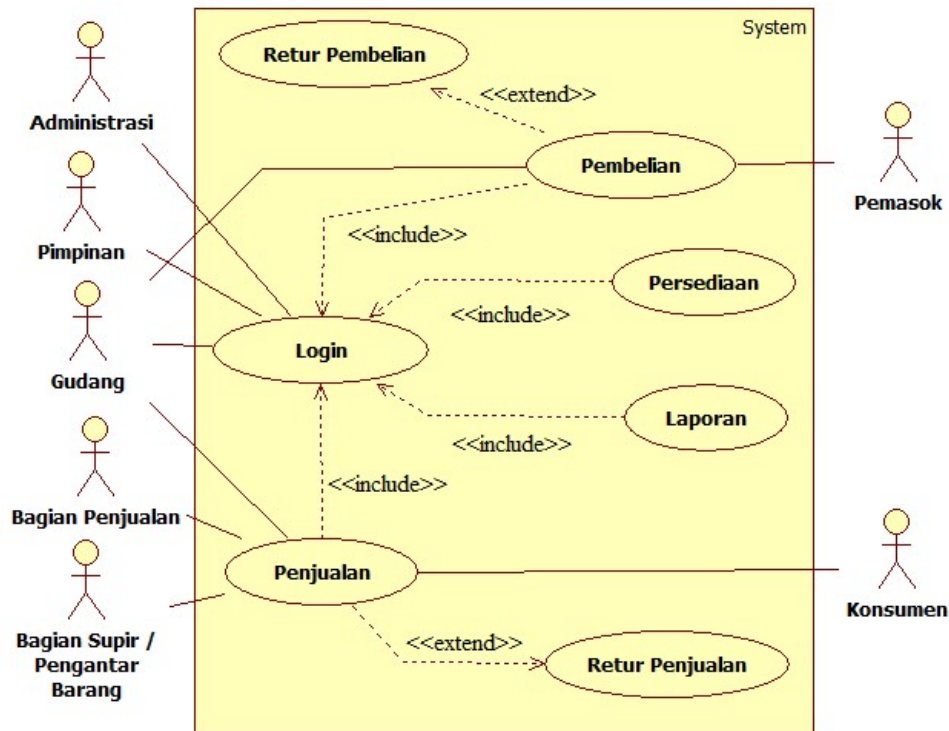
System

Retur Pembelian

<<extend>>

Administrasi

Pembelian

Pemasok

Pimpinan

<<include>>

Persediaan

<<include>>

Login

Gudang

Laporan

<<include>>

<<include>>

Bagian Penjualan

Penjualan

Konsumen

Bagian Supir / Pengantar Barang

<<extend>>

Retur Penjualan